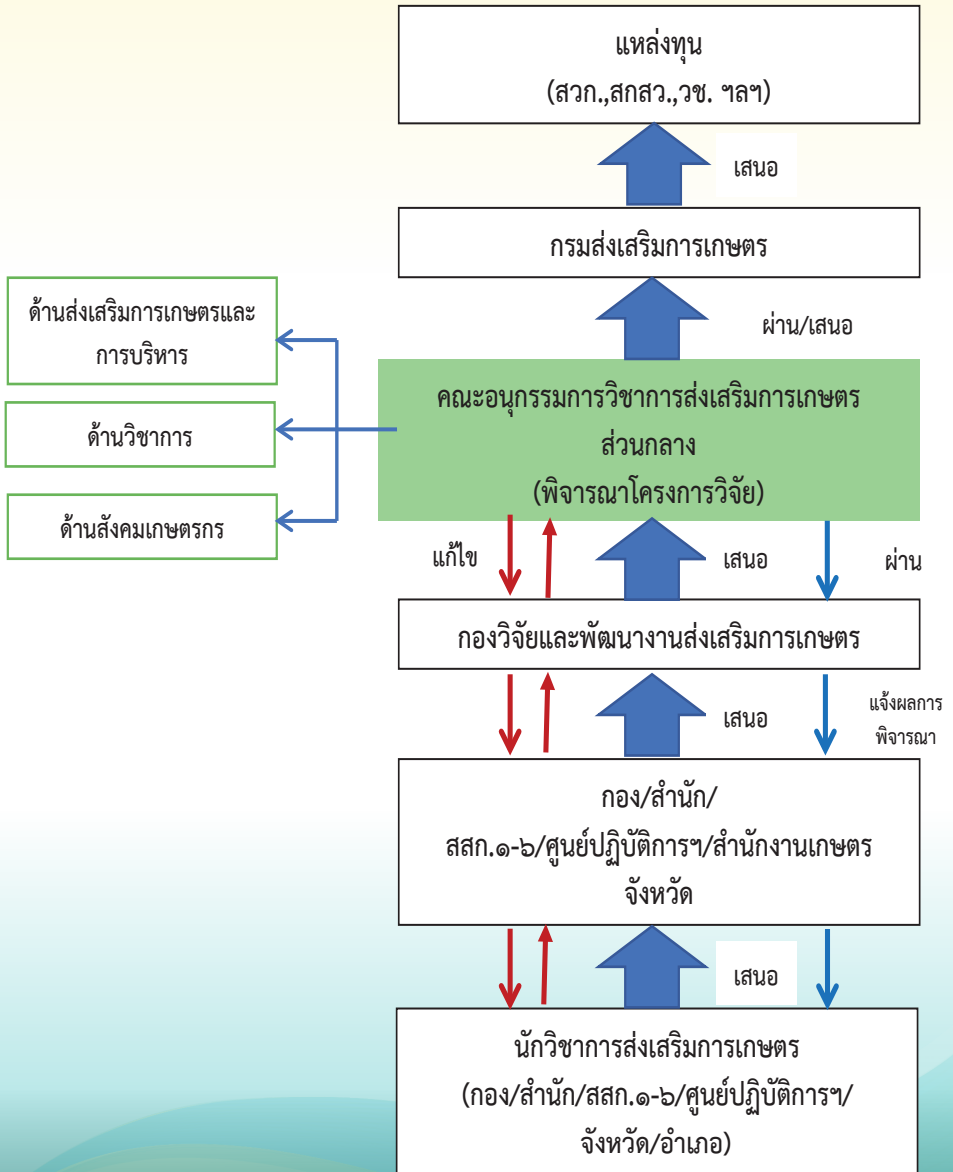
แหล่งทุน
(สวก.,สกสว.,วช. ฯลฯ)

เสนอ

กรมส่งเสริมการเกษตร

ผ่าน/เสนอ

ด้านส่งเสริมการเกษตรและการบริหาร

ด้านวิชาการ

ด้านสังคมเกษตรกร

คณะอนุกรรมการวิชาการส่งเสริมการเกษตรส่วนกลาง
(พิจารณาโครงการวิจัย)

แก้ไข

เสนอ

ผ่าน

กองวิจัยและพัฒนางานส่งเสริมการเกษตร

เสนอ

แจ้งผลการพิจารณา

กอง/สำนัก/
สสก.๑-๖/ศูนย์ปฏิบัติการฯ/สำนักงานเกษตรจังหวัด

เสนอ

นักวิชาการส่งเสริมการเกษตร
(กอง/สำนัก/สสก.๑-๖/ศูนย์ปฏิบัติการฯ/
จังหวัด/อำเภอ)